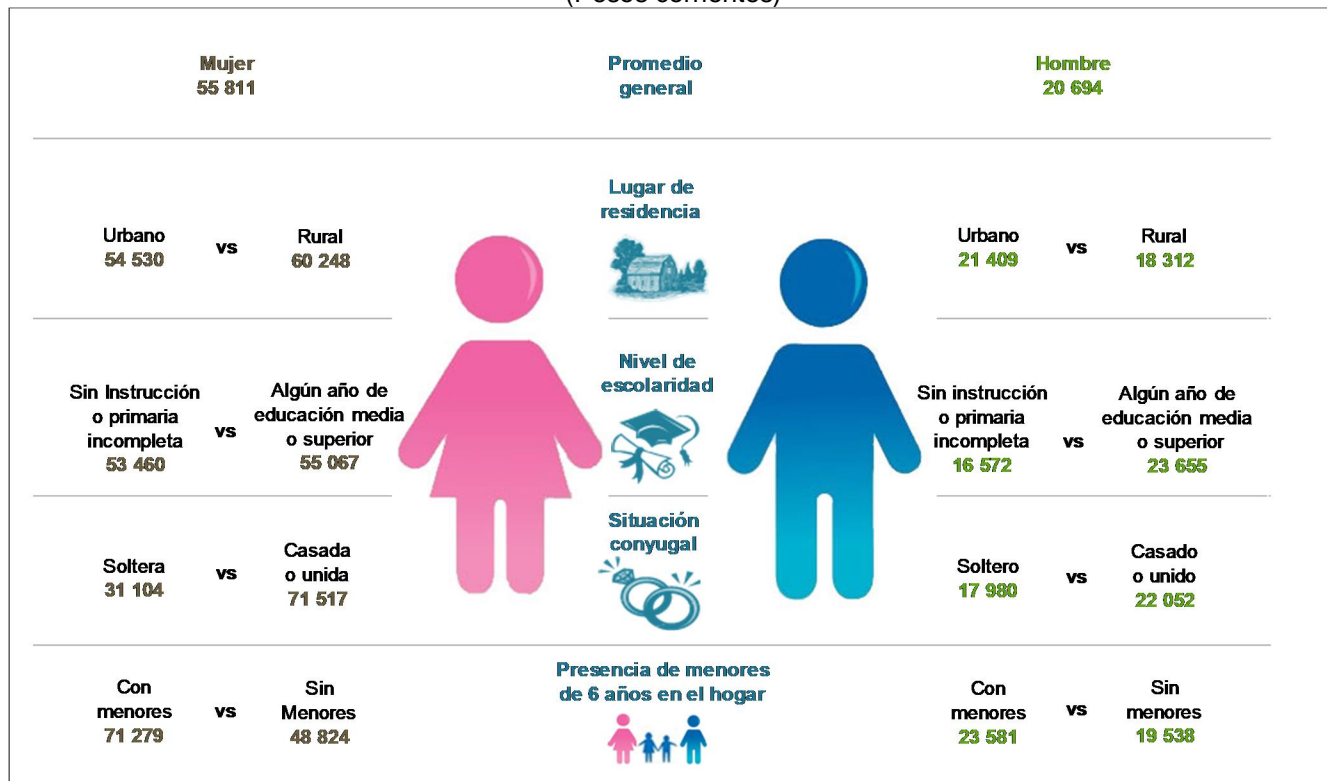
(Pesos corrientes)

Mujer
55 811

Promedio general

Hombre
20 694

Lugar de residencia

Urbano
54 530
vs
Rural
60 248

Urbano
21 409
vs
Rural
18 312

Nivel de escolaridad

Sin Instrucción o primaria incompleta
53 460
vs
Algún año de educación media o superior
55 067

Sin instrucción o primaria incompleta
16 572
vs
Algún año de educación media o superior
23 655

Situación conyugal

Soltera
31 104
vs
Casada o unida
71 517

Soltero
17 980
vs
Casado o unido
22 052

Presencia de menores de 6 años en el hogar

Con menores
71 279
vs
Sin Menores
48 824

Con menores
23 581
vs
Sin menores
19 538